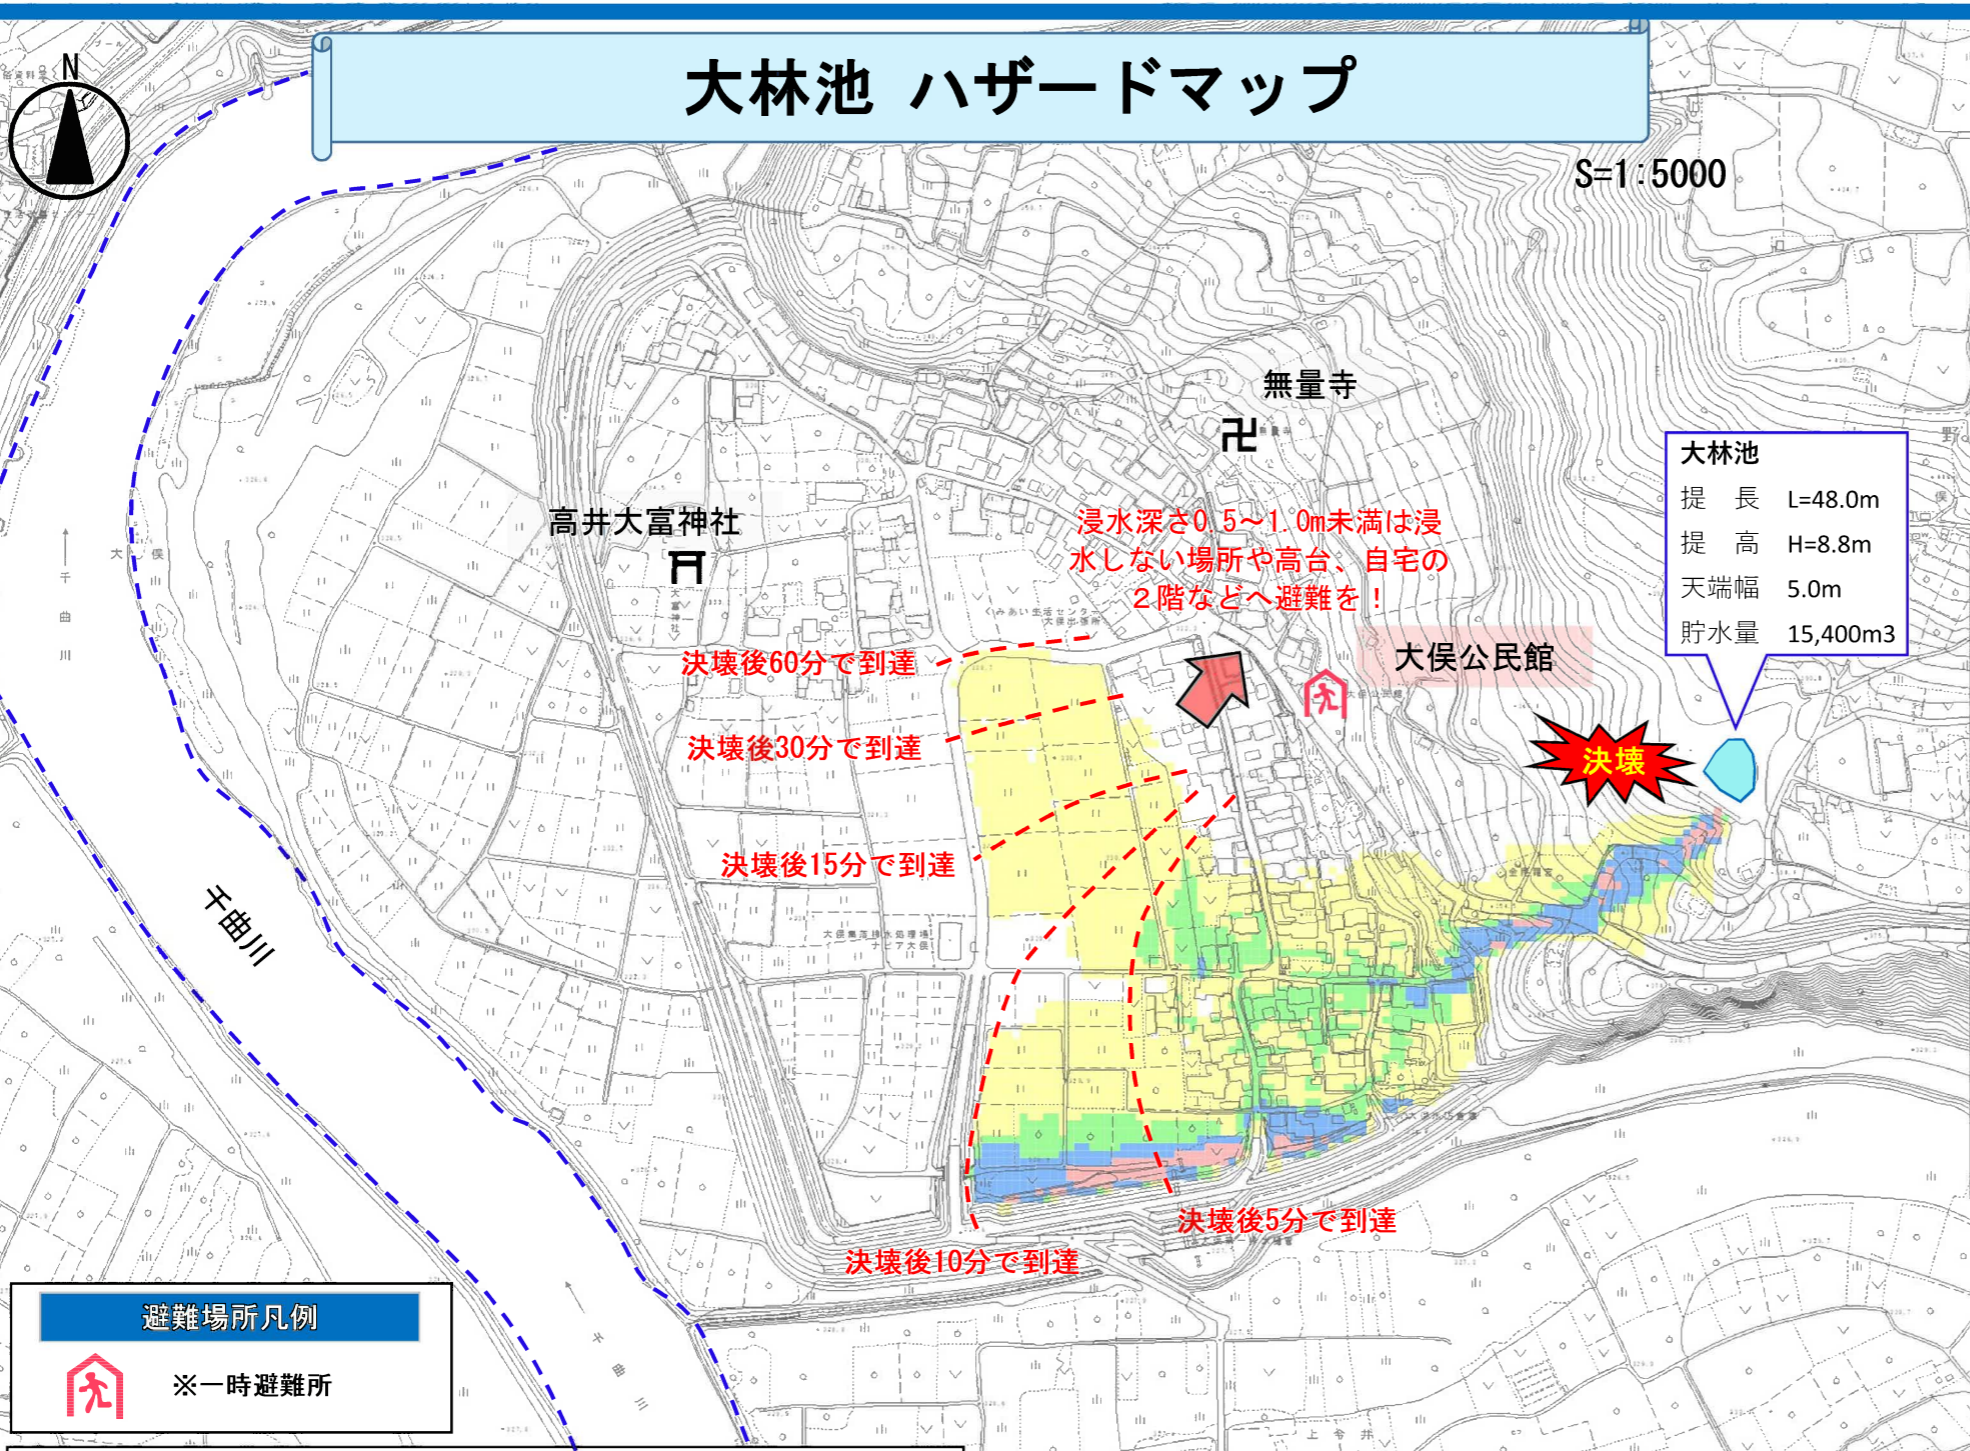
大林池 ハザードマップ

N

S=1:5000

無量寺

卍

高井大富神社

浸水深さ0.5～1.0m未満は浸水しない場所や高台、自宅の２階などへ避難を！

大俣公民館

大林池
| 提　長 | L=48.0m |
|---|---|
| 提　高 | H=8.8m |
| 天端幅 | 5.0m |
| 貯水量 | 15,400m3 |

決壊後60分で到達

決壊後30分で到達

決壊

決壊後15分で到達

千曲川

決壊後5分で到達

決壊後10分で到達

避難場所凡例

※一時避難所